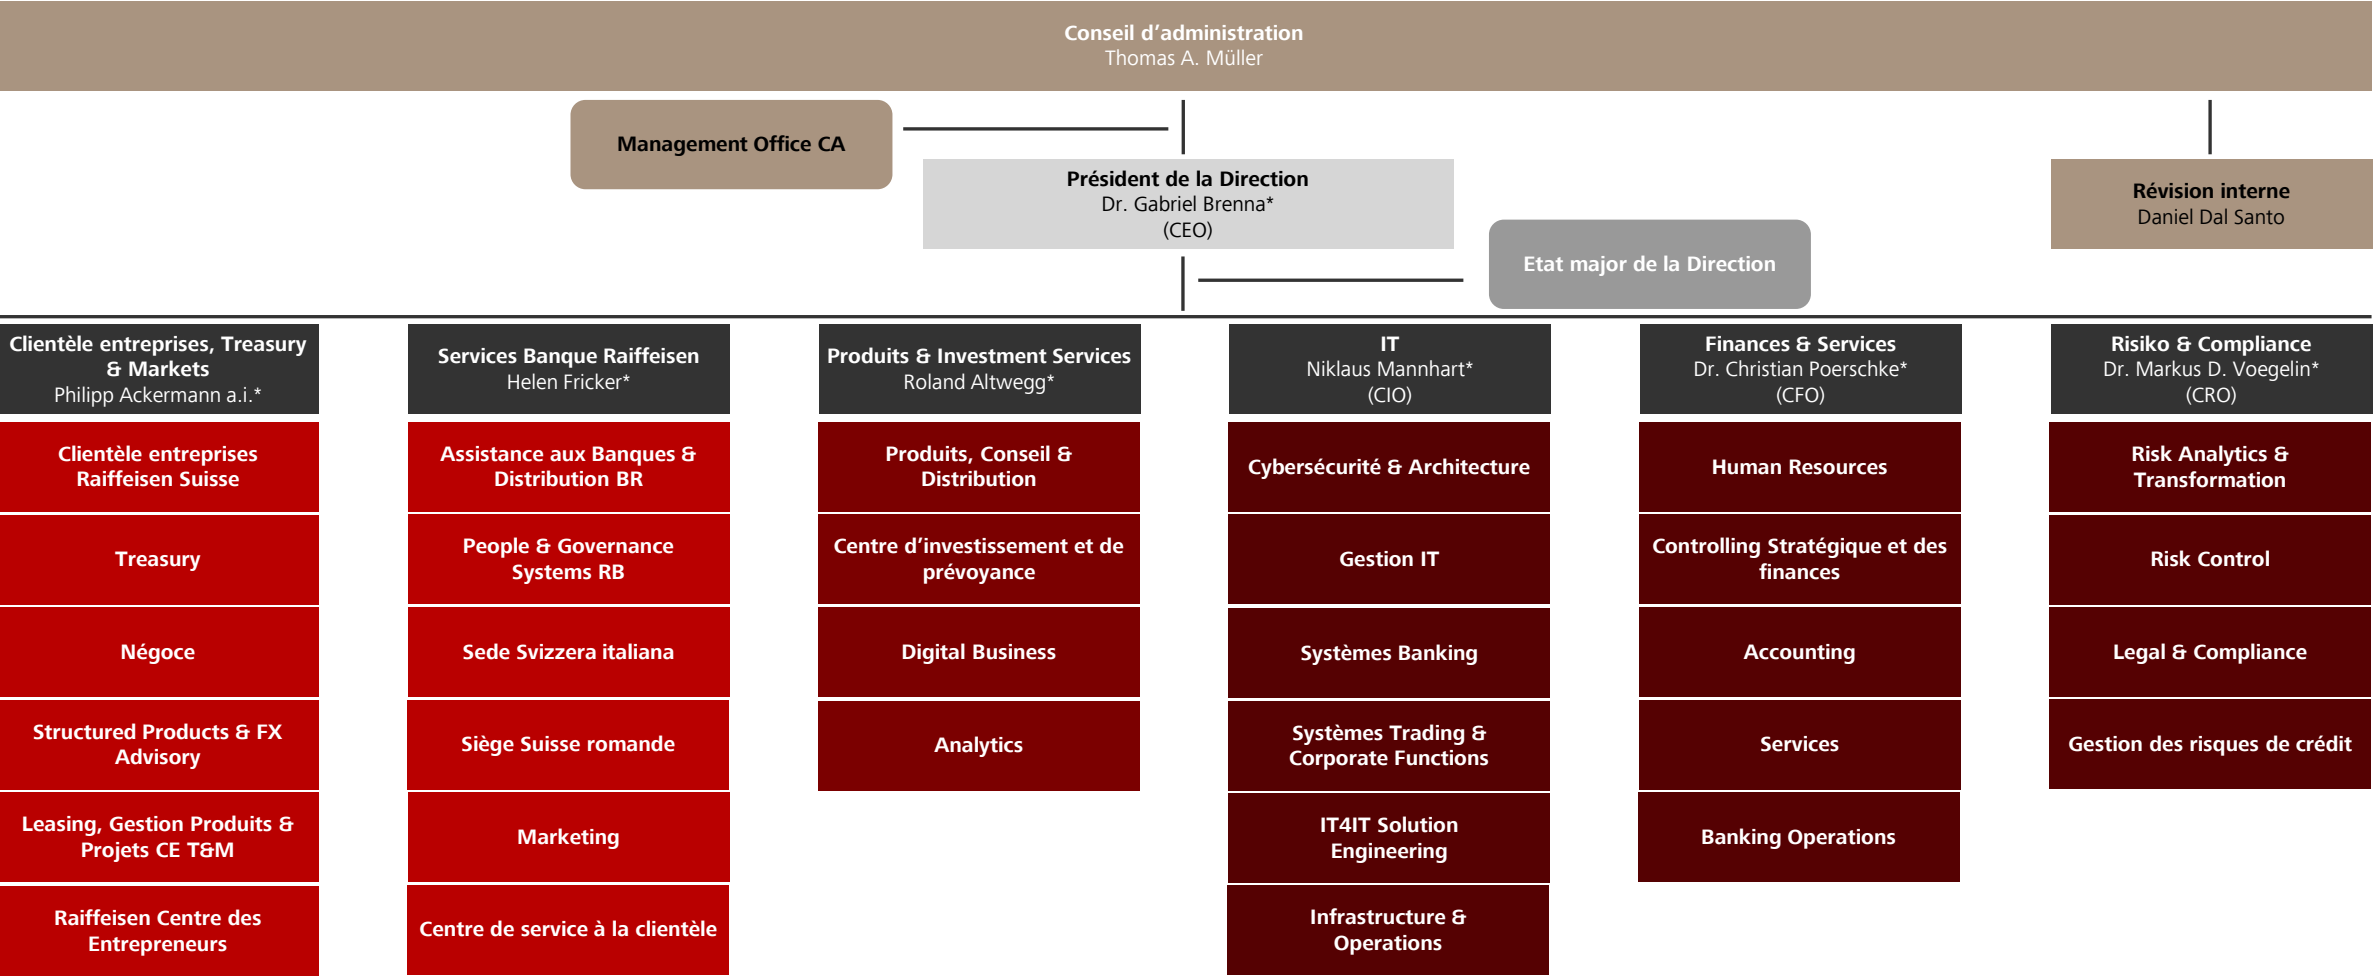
Conseil d’administration
Thomas A. Müller

Management Office CA

Président de la Direction
Dr. Gabriel Brenna*
(CEO)

Révision interne
Daniel Dal Santo

Etat major de la Direction

Clientèle entreprises, Treasury & Markets
Philipp Ackermann a.i.*

Clientèle entreprises Raiffeisen Suisse

Treasury

Négoce

Structured Products & FX Advisory

Leasing, Gestion Produits & Projets CE T&M

Raiffeisen Centre des Entrepreneurs

Services Banque Raiffeisen
Helen Fricker*

Assistance aux Banques & Distribution BR

People & Governance Systems RB

Sede Svizzera italiana

Siège Suisse romande

Marketing

Centre de service à la clientèle

Produits & Investment Services
Roland Altwegg*

Produits, Conseil & Distribution

Centre d’investissement et de prévoyance

Digital Business

Analytics

IT
Niklaus Mannhart*
(CIO)

Cybersécurité & Architecture

Gestion IT

Systèmes Banking

Systèmes Trading & Corporate Functions

IT4IT Solution Engineering

Infrastructure & Operations

Finances & Services
Dr. Christian Poerschke*
(CFO)

Human Resources

Controlling Stratégique et des finances

Accounting

Services

Banking Operations

Risiko & Compliance
Dr. Markus D. Voegelin*
(CRO)

Risk Analytics & Transformation

Risk Control

Legal & Compliance

Gestion des risques de crédit